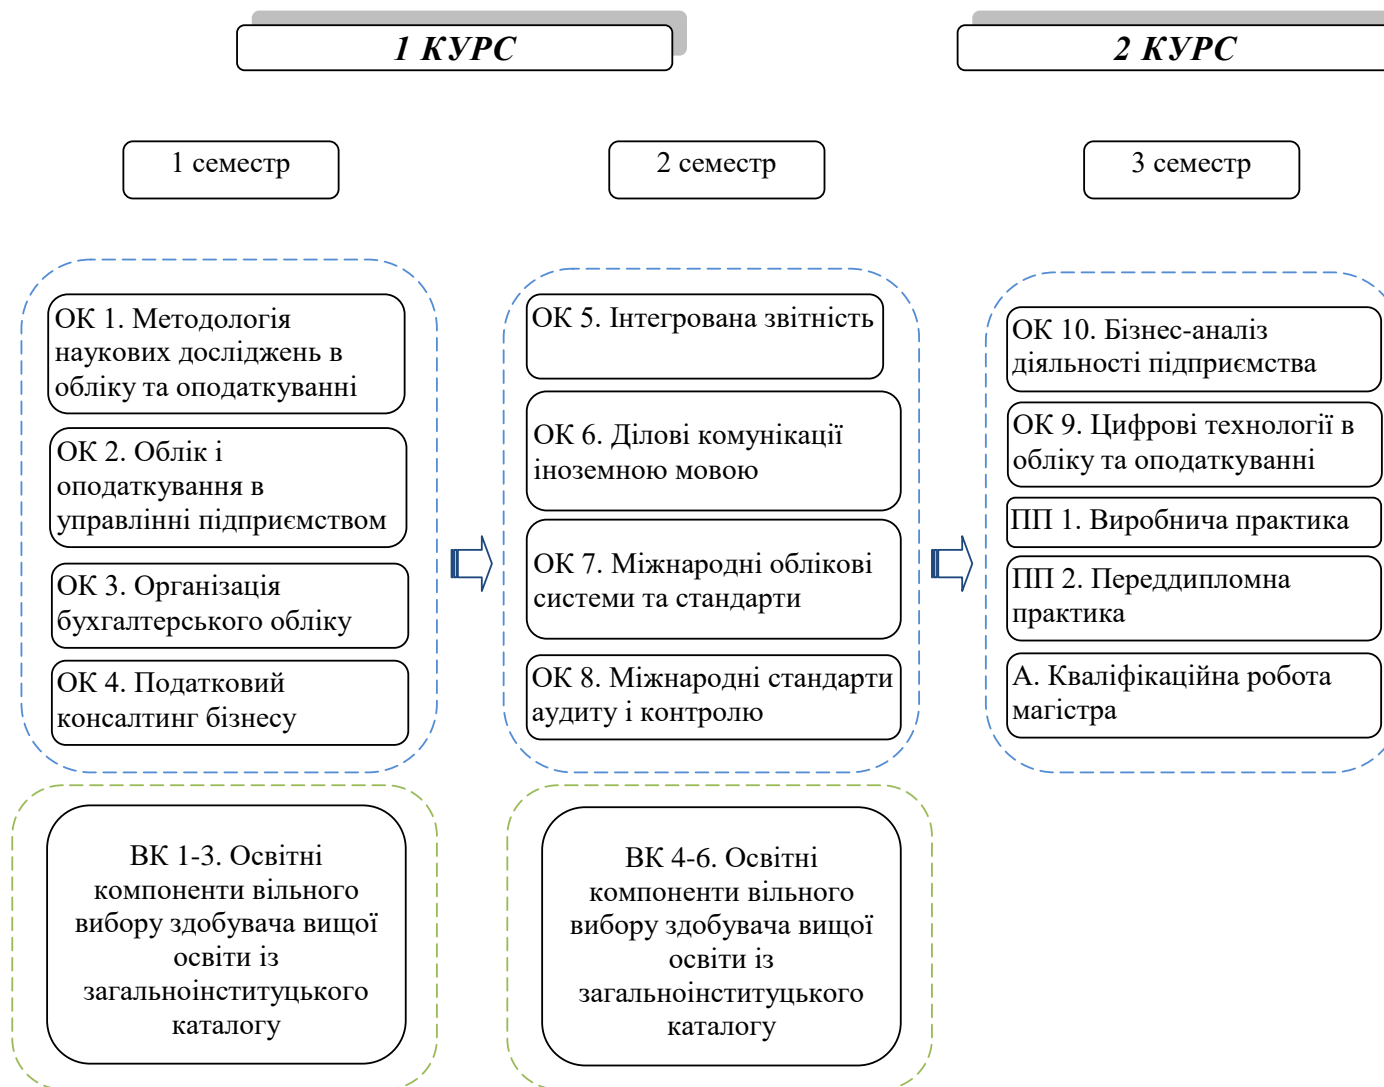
1 КУРС

2 КУРС

1 семестр

2 семестр

3 семестр

ОК 1. Методологія наукових досліджень в обліку та оподаткуванні

ОК 2. Облік і оподаткування в управлінні підприємством

ОК 3. Організація бухгалтерського обліку

ОК 4. Податковий консалтинг бізнесу

ОК 5. Інтегрована звітність

ОК 6. Ділові комунікації іноземною мовою

ОК 7. Міжнародні облікові системи та стандарти

ОК 8. Міжнародні стандарти аудиту і контролю

ОК 10. Бізнес-аналіз діяльності підприємства

ОК 9. Цифрові технології в обліку та оподаткуванні

ПП 1. Виробнича практика

ПП 2. Переддипломна практика

А. Кваліфікаційна робота магістра

ВК 1-3. Освітні компоненти вільного вибору здобувача вищої освіти із загальноінституцького каталогу

ВК 4-6. Освітні компоненти вільного вибору здобувача вищої освіти із загальноінституцького каталогу